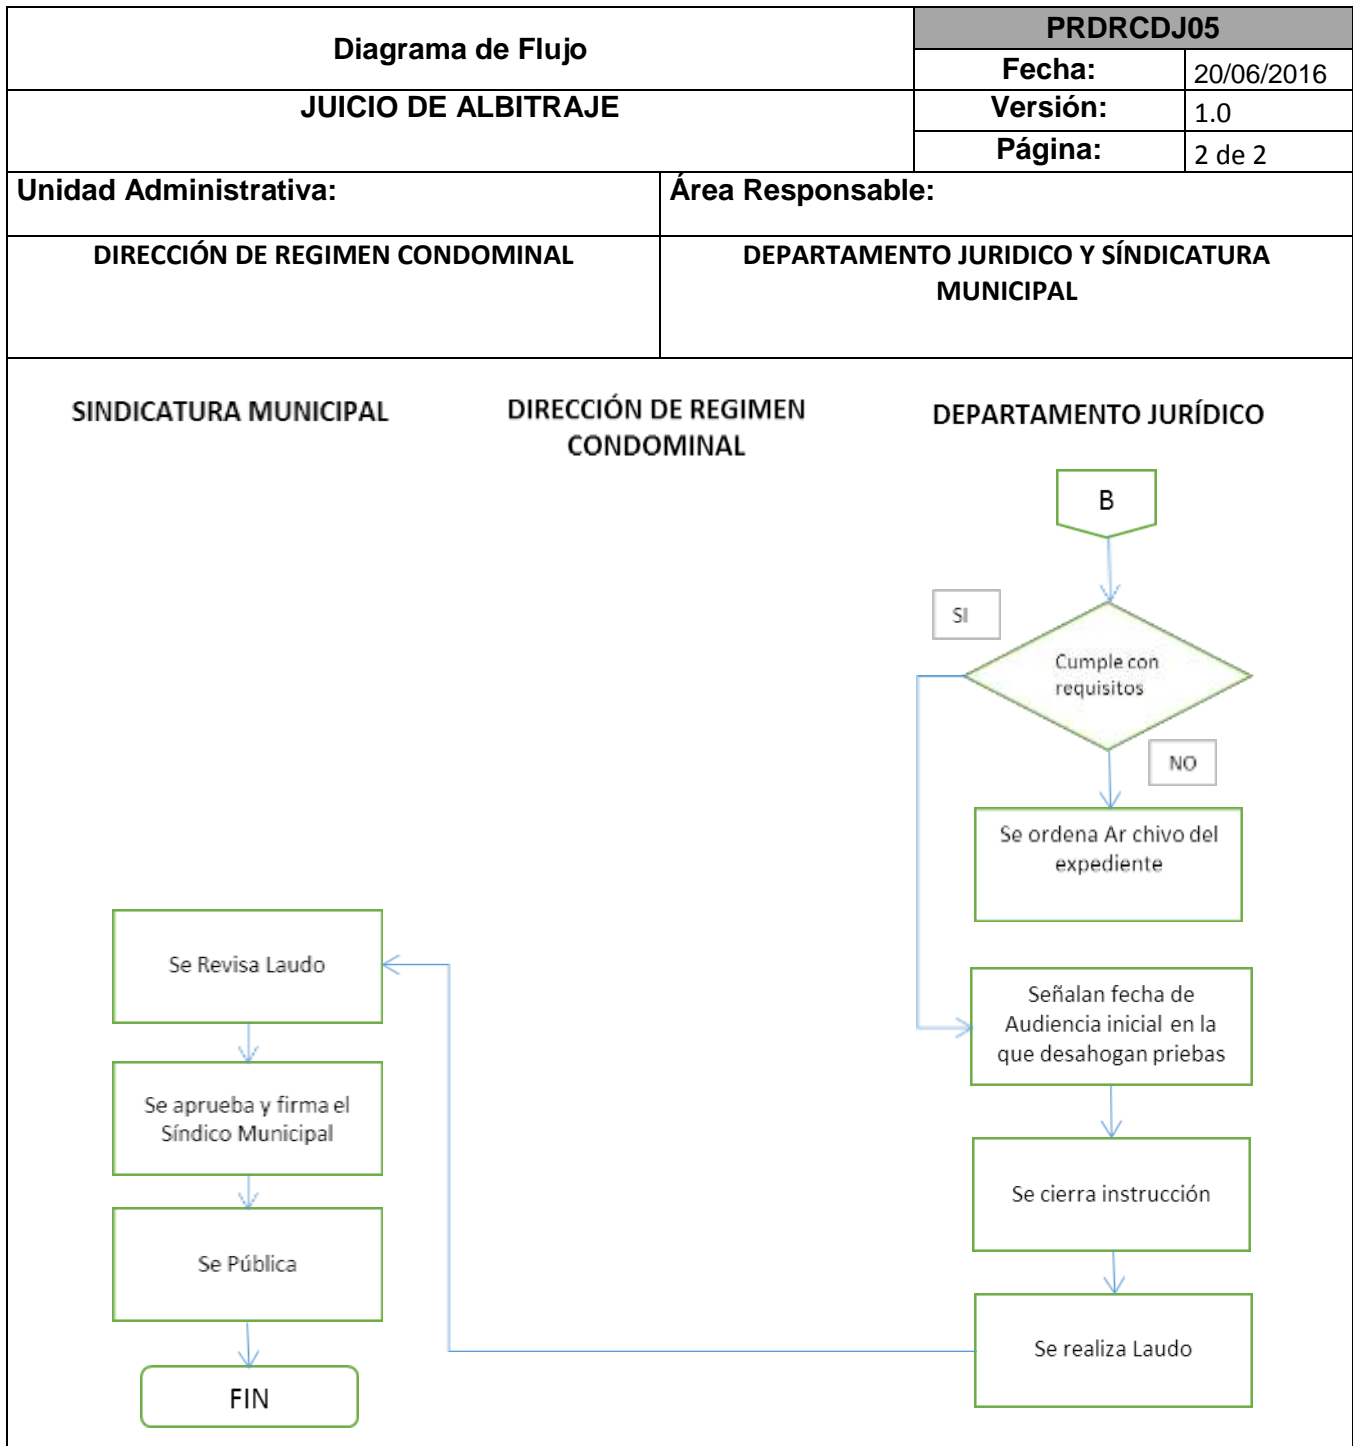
| Diagrama de Flujo | PRDRCDJ05 | |
|---|---|---|
| | Fecha: | 20/06/2016 |
| JUICIO DE ALBITRAJE | Versión: | 1.0 |
| | Página: | 2 de 2 |

| Unidad Administrativa: | Área Responsable: |
|---|---|
| DIRECCIÓN DE REGIMEN CONDOMINAL | DEPARTAMENTO JURIDICO Y SÍNDICATURA MUNICIPAL |

SINDICATURA MUNICIPAL

DIRECCIÓN DE REGIMEN CONDOMINAL

DEPARTAMENTO JURÍDICO

B

SI

Cumple con requisitos

NO

Se ordena Ar chivo del expediente

Señalan fecha de Audiencia inicial en la que desahogan priebas

Se cierra instrucción

Se realiza Laudo

Se Revisa Laudo

Se aprueba y firma el Síndico Municipal

Se Pública

FIN